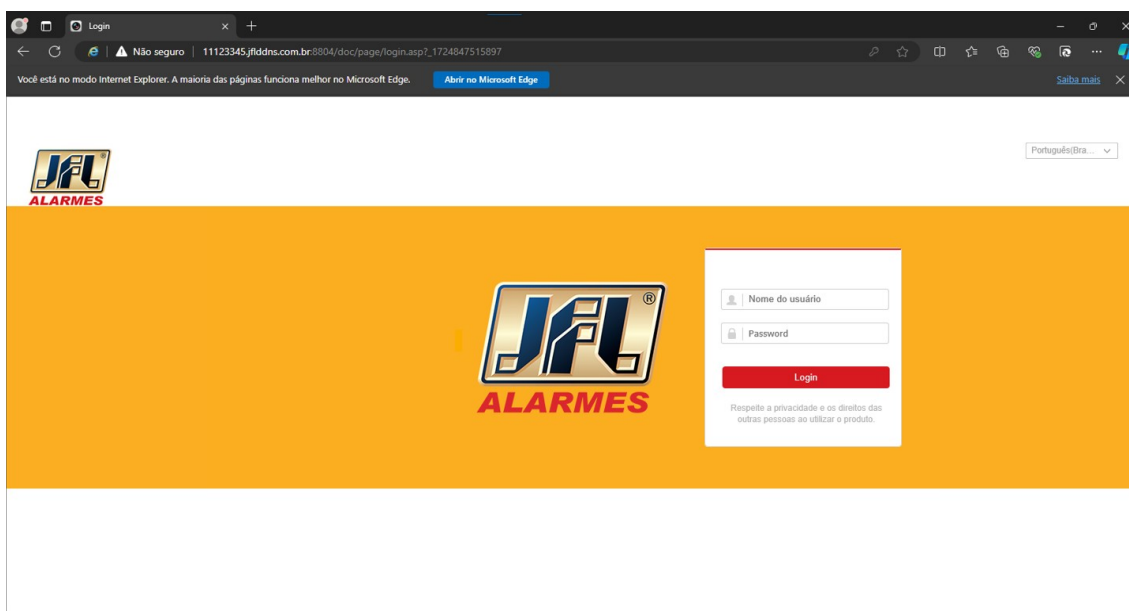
Login

Não seguro | 11123345.jflddns.com.br:8804/doc/page/login.asp?_1724847515897

Você está no modo Internet Explorer. A maioria das páginas funciona melhor no Microsoft Edge.

Abrir no Microsoft Edge

Saiba mais

JFL ALARMES

Português(Bra...

JFL ®
ALARMES

Nome do usuário

Password

Login

Respeite a privacidade e os direitos das outras pessoas ao utilizar o produto.